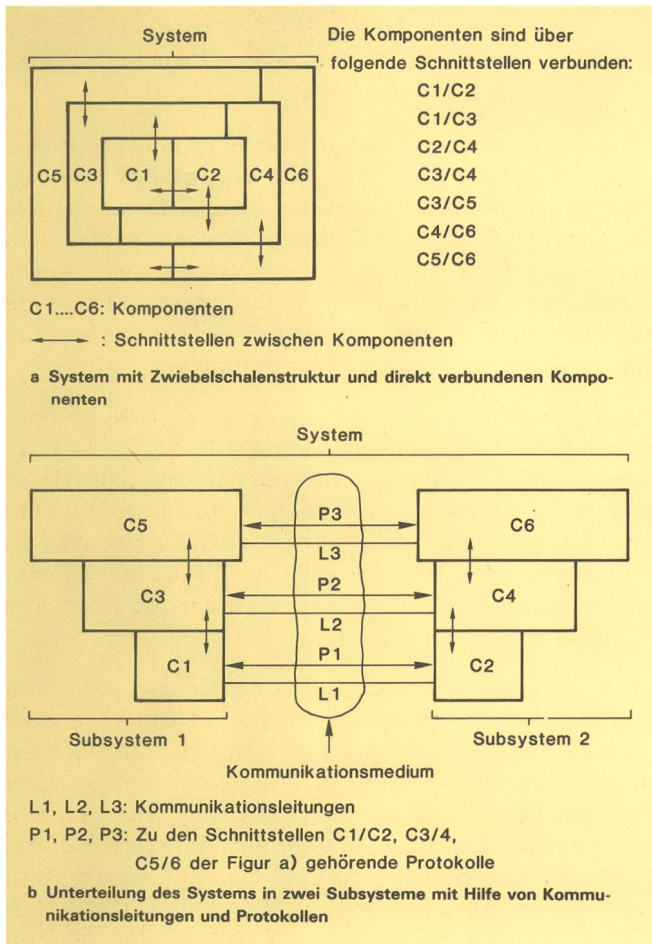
System

C5 C3 C1 C2 C4 C6

Die Komponenten sind über folgende Schnittstellen verbunden:
C1/C2
C1/C3
C2/C4
C3/C4
C3/C5
C4/C6
C5/C6

C1....C6: Komponenten
: Schnittstellen zwischen Komponenten

a System mit Zwiebelschalenstruktur und direkt verbundenen Komponenten

System

C5
C3
C1
P3
L3
P2
L2
P1
L1
C6
C4
C2

Subsystem 1
Subsystem 2

Kommunikationsmedium

L1, L2, L3: Kommunikationsleitungen
P1, P2, P3: Zu den Schnittstellen C1/C2, C3/4, C5/6 der Figur a) gehörende Protokolle

b Unterteilung des Systems in zwei Subsysteme mit Hilfe von Kommunikationsleitungen und Protokollen